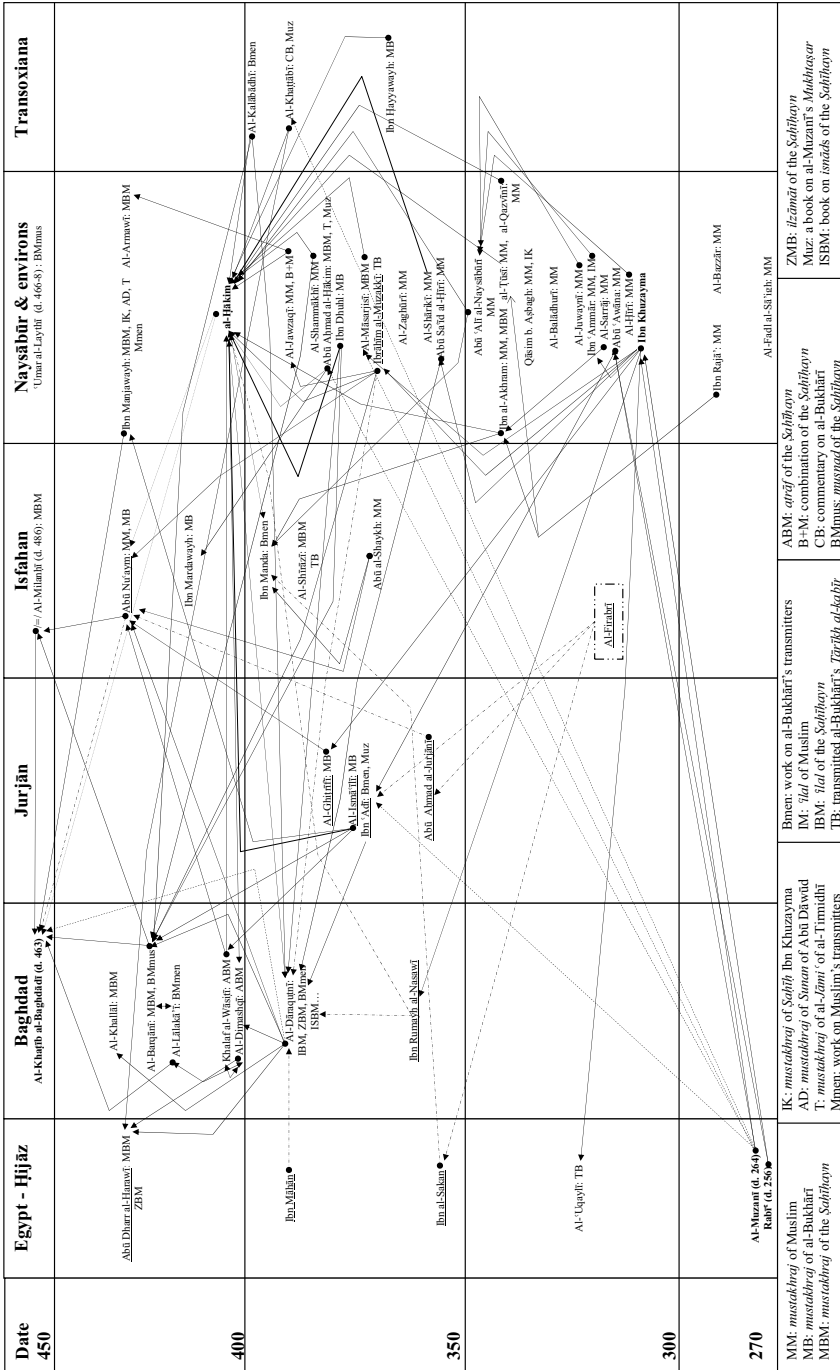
Date 450

400

350

300

270

Egypt - Ḥijāz

Abū Dharr al-Harawī: MBM, ZBM

Ibn Māhān

Ibn al-Sakan

Al-'Uqaylī: TB

Al-Muzanī (d. 264)
Rabī' (d. 256)

Baghdad
Al-Khaṭīb al-Baghdādī (d. 463)

Al-Khallāl: MBM

Al-Barqānī: MBM, BMmus

Al-Lālakā'ī: BMmen

Khalaf al-Wāsiṭī: ABM

Al-Dimashqī: ABM

Al-Dāraquṭnī: IBM, ZBM, BMmen, ISBM…

Ibn Rumayḥ al-Nasawī

Jurjān

Al-Ghiṭrīfī: MB

Al-Ismā'īlī: MB

Ibn 'Adī: Bmen, Muz

Abū Aḥmad al-Jurjānī

Isfahan

Al-Milanjī (d. 486): MBM

Abū Nu'aym: MM, MB

Ibn Mardawayh: MB

Ibn Manda: Bmen

Al-Shīrāzī: MBM, TB

Abū al-Shaykh: MM

Al-Firabrī

Naysābūr & environs
'Umar al-Laythī (d. 466-8): BMmus

Ibn Manjawayh: MBM, IK, AD, T, Mmen

Al-Armawī: MBM

al-Ḥākim

Al-Jawzaqī: MM, B+M

Al-Shammākhī: MM

Abū Aḥmad al-Ḥākim: MBM, T, Muz

Ibn Dhuhl: MB

Al-Māsarjisī: MBM

Ibrāhīm al-Muzakkī: TB

Al-Zaghārī: MM

Al-Shārkī: MM

Abū Sa'īd al-Ḥīrī: MM

Abū 'Alī al-Naysābūrī: MM

Ibn al-Akhram: MM, MBM

al-Ṭūsī: MM,

al-Qazwīnī: MM

Qāsim b. Aṣbagh: MM, IK

Al-Balādhurī: MM

Al-Juwaynī: MM

Ibn 'Ammār: MM, IM

Al-Sarrāj: MM

Abū 'Awāna: MM

Al-Ḥīrī: MM

Ibn Khuzayma

Ibn Rajā': MM

Al-Bazzār: MM

Al-Faḍl al-Sā'igh: MM

Transoxiana

Al-Kalābādhī: Bmen

Al-Khaṭṭābī: CB, Muz

Ibn Ḥayyawayh: MB

MM: mustakhraj of Muslim
MB: mustakhraj of al-Bukhārī
MBM: mustakhraj of the Ṣaḥīḥayn

IK: mustakhraj of Ṣaḥīḥ Ibn Khuzayma
AD: mustakhraj of Sunan of Abū Dāwūd
T: mustakhraj of al-Jāmi' of al-Tirmidhī
Mmen: work on Muslim's transmitters

Bmen: work on al-Bukhārī's transmitters
IM: 'ilal of Muslim
IBM: 'ilal of the Ṣaḥīḥayn
TB: transmitted al-Bukhārī's Tārīkh al-kabīr

ABM: aṭrāf of the Ṣaḥīḥayn
B+M: combination of the Ṣaḥīḥayn
CB: commentary on al-Bukhārī
BMmus: musnad of the Ṣaḥīḥayn

ZMB: ilzāmāt of the Ṣaḥīḥayn
Muz: a book on al-Muzanī's Mukhtaṣar
ISBM: book on isnāds of the Ṣaḥīḥayn